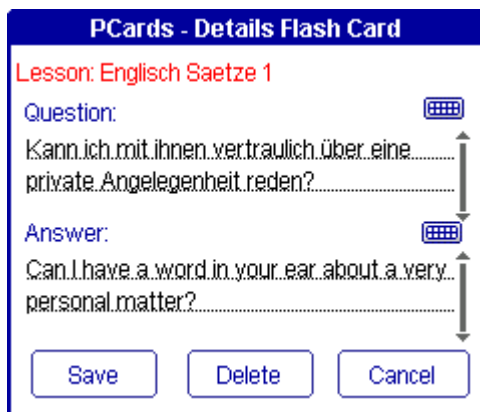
PCards - Details Flash Card

Lesson: Englisch Saetze 1

Question:

Kann ich mit ihnen vertraulich über eine private Angelegenheit reden?

Answer:

Can I have a word in your ear about a very personal matter?

Save

Delete

Cancel